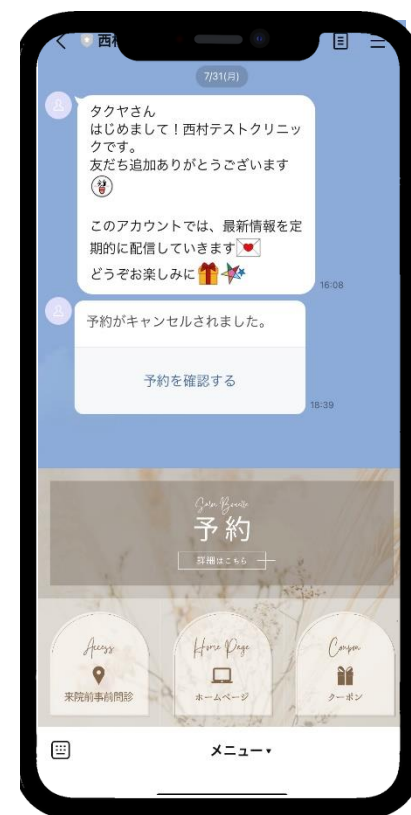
西村

7/31(月)

タクヤさん
はじめまして！西村テストクリニックです。
友だち追加ありがとうございます

このアカウントでは、最新情報を定期的に配信していきます
どうぞお楽しみに

16:08

予約がキャンセルされました。

予約を確認する

18:39

Salon Beaute
予約
詳細はこちら

Access
来院前事前問診

Home Page
ホームページ

Coupon
クーポン

メニュー▾